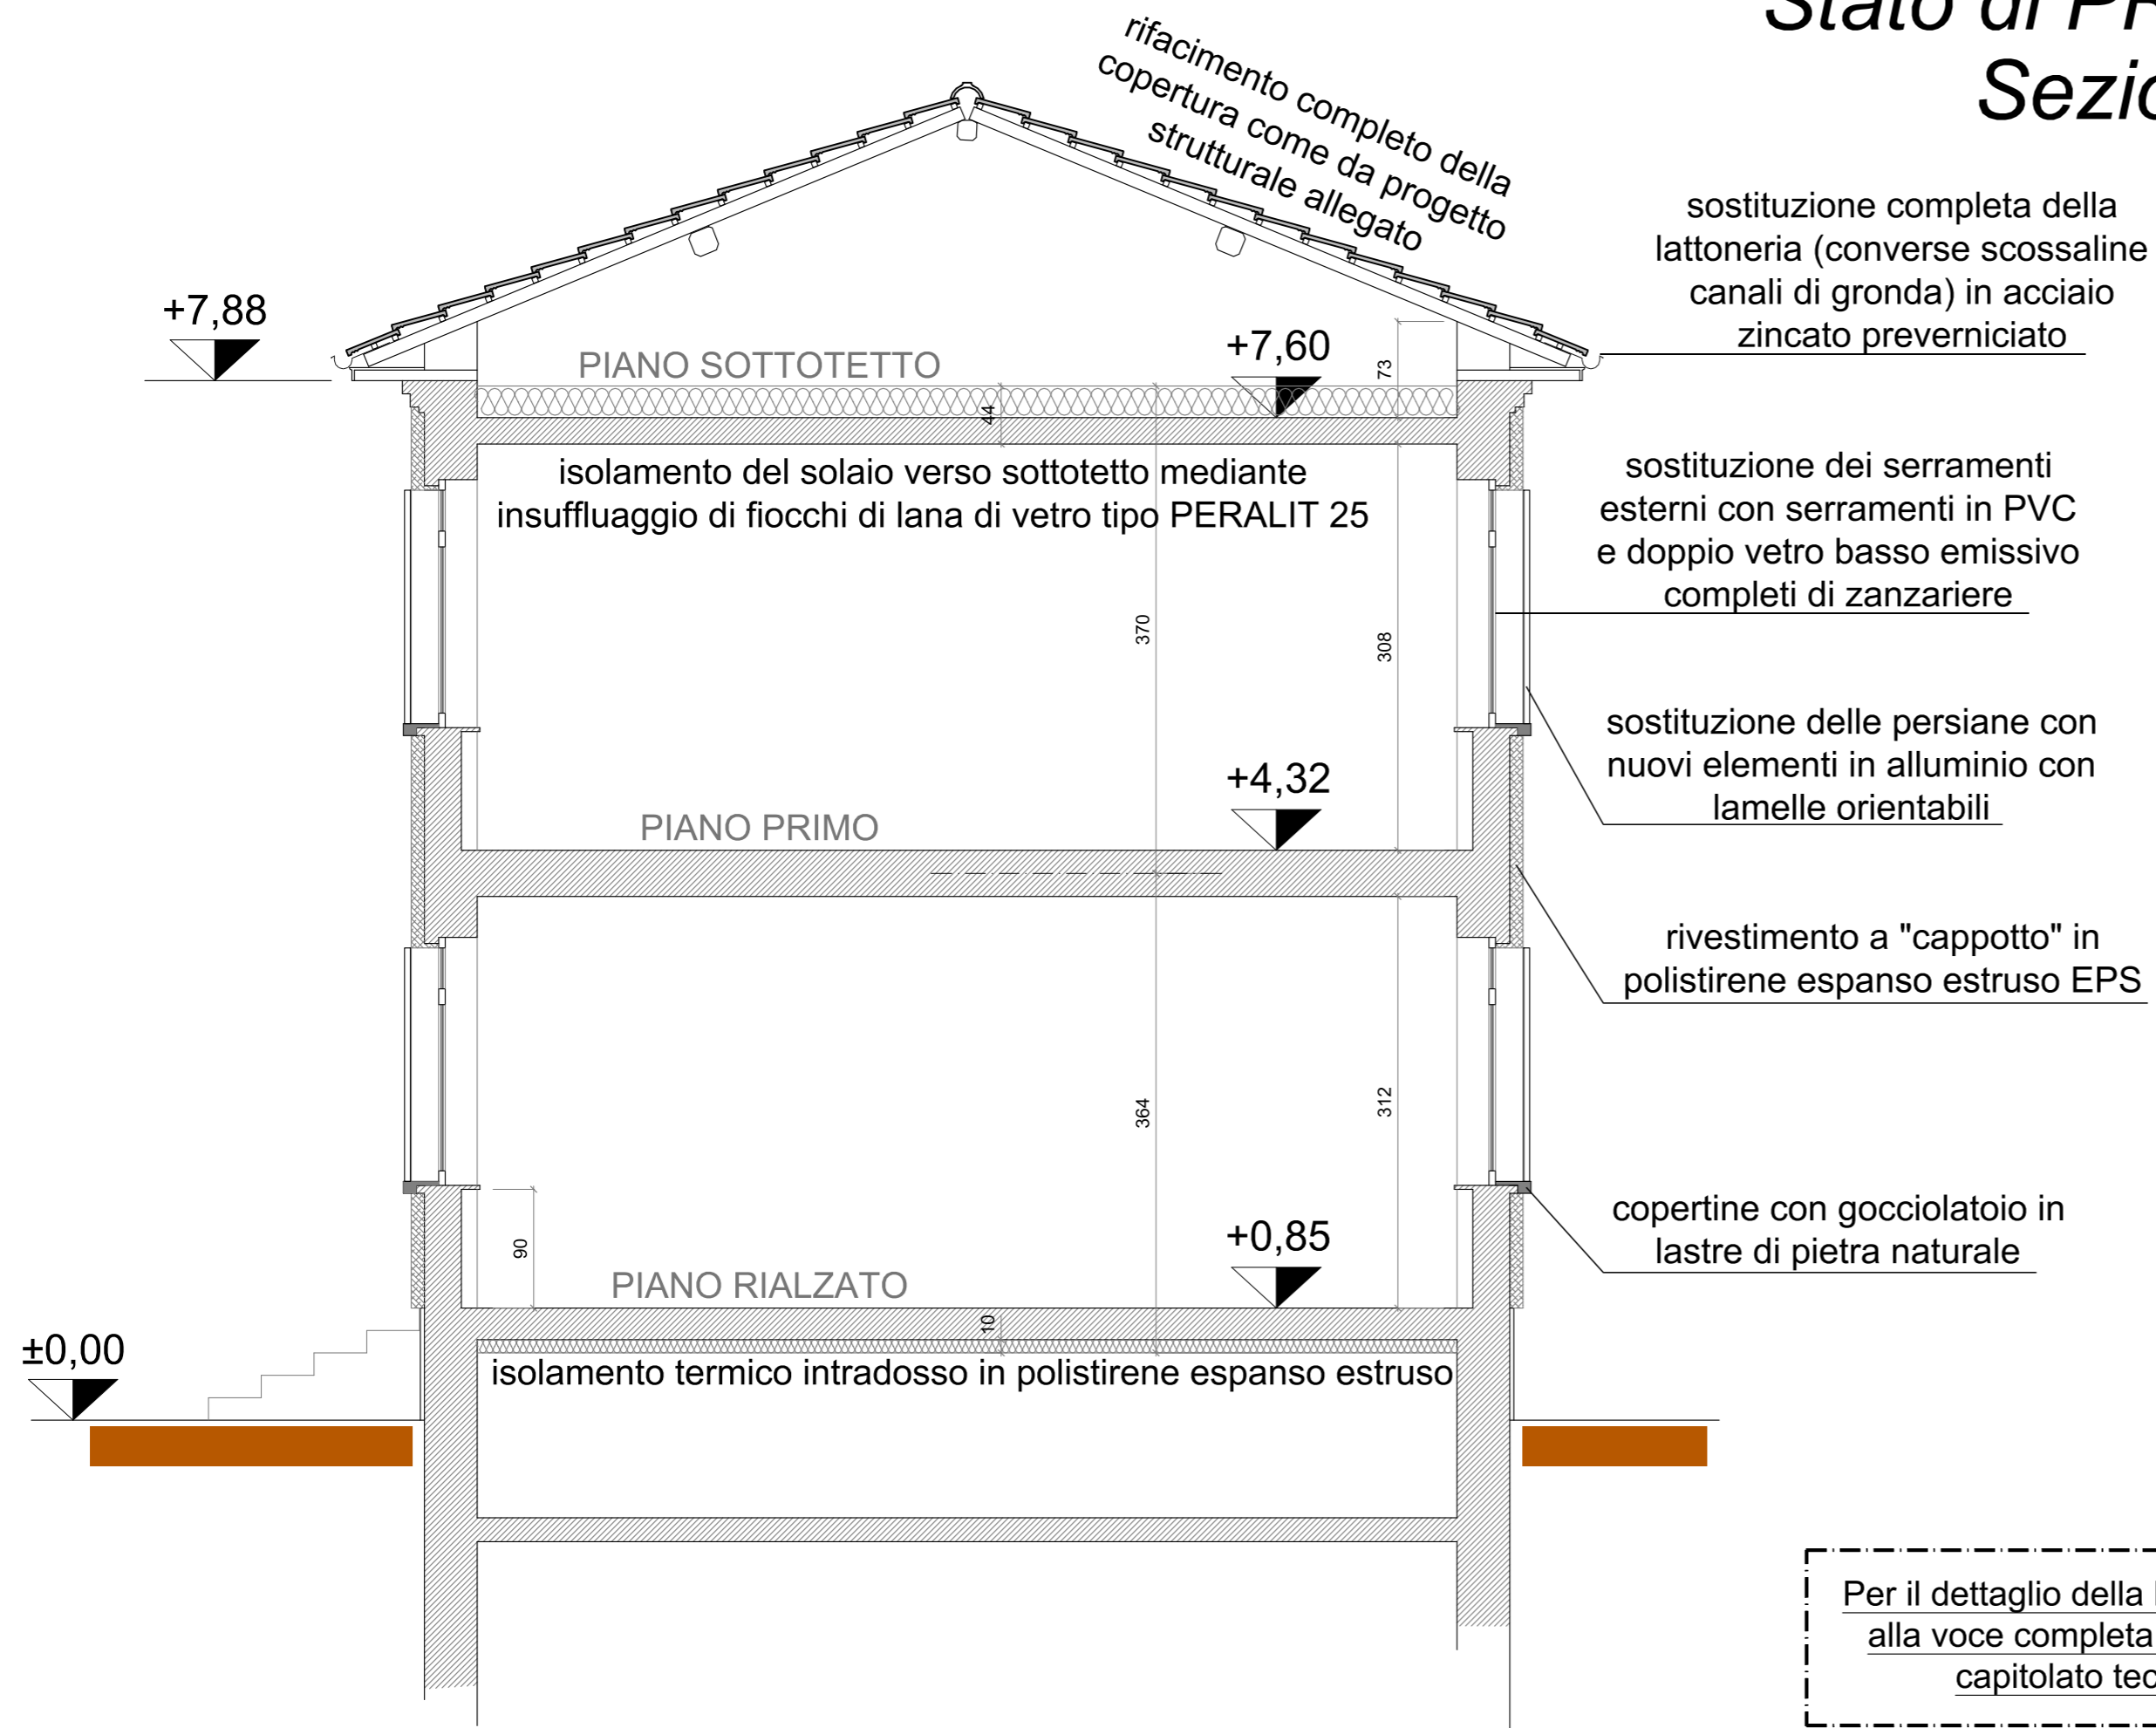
Stato di P
Sezi

rifacimento completo della copertura come da progetto strutturale allegato

sostituzione completa della lattoneria (converse scossaline canali di gronda) in acciaio zincato preverniciato

+7,88

PIANO SOTTOTETTO

+7,60

73

44

isolamento del solaio verso sottotetto mediante insuffluaggio di fiocchi di lana di vetro tipo PERALIT 25

sostituzione dei serramenti esterni con serramenti in PVC e doppio vetro basso emissivo completi di zanzariere

370

308

sostituzione delle persiane con nuovi elementi in alluminio con lamelle orientabili

+4,32

PIANO PRIMO

rivestimento a "cappotto" in polistirene espanso estruso EPS

364

312

copertine con gocciolatoio in lastre di pietra naturale

90

+0,85

PIANO RIALZATO

10

±0,00

isolamento termico intradosso in polistirene espanso estruso

Per il dettaglio della
alla voce completa
capitolato tec